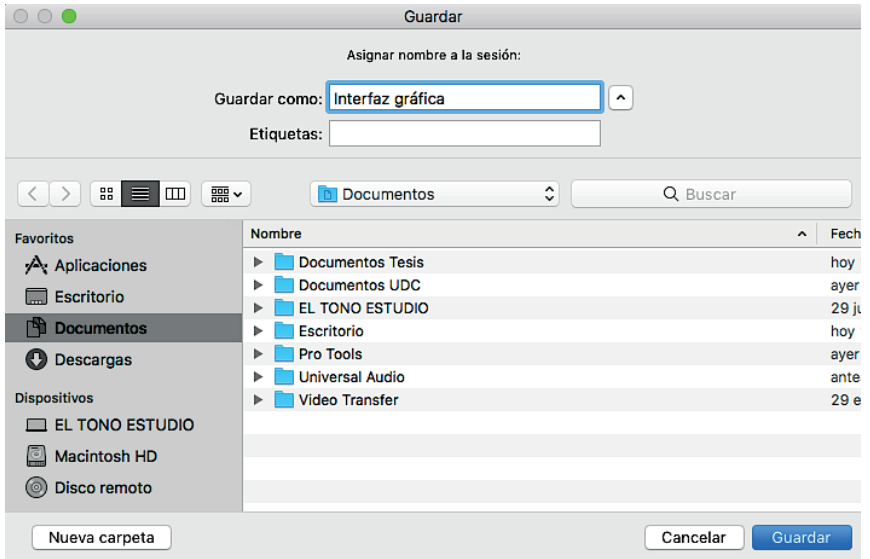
Guardar

Asignar nombre a la sesión:

Guardar como: Interfaz gráfica

Etiquetas:

Documentos

Buscar

Favoritos
Aplicaciones
Escritorio
Documentos
Descargas

Dispositivos
EL TONO ESTUDIO
Macintosh HD
Disco remoto

| Nombre | Fech |
|---|---|
| Documentos Tesis | hoy |
| Documentos UDC | ayer |
| EL TONO ESTUDIO | 29 ju |
| Escritorio | hoy |
| Pro Tools | ayer |
| Universal Audio | ante |
| Video Transfer | 29 e |

Nueva carpeta

Cancelar

Guardar